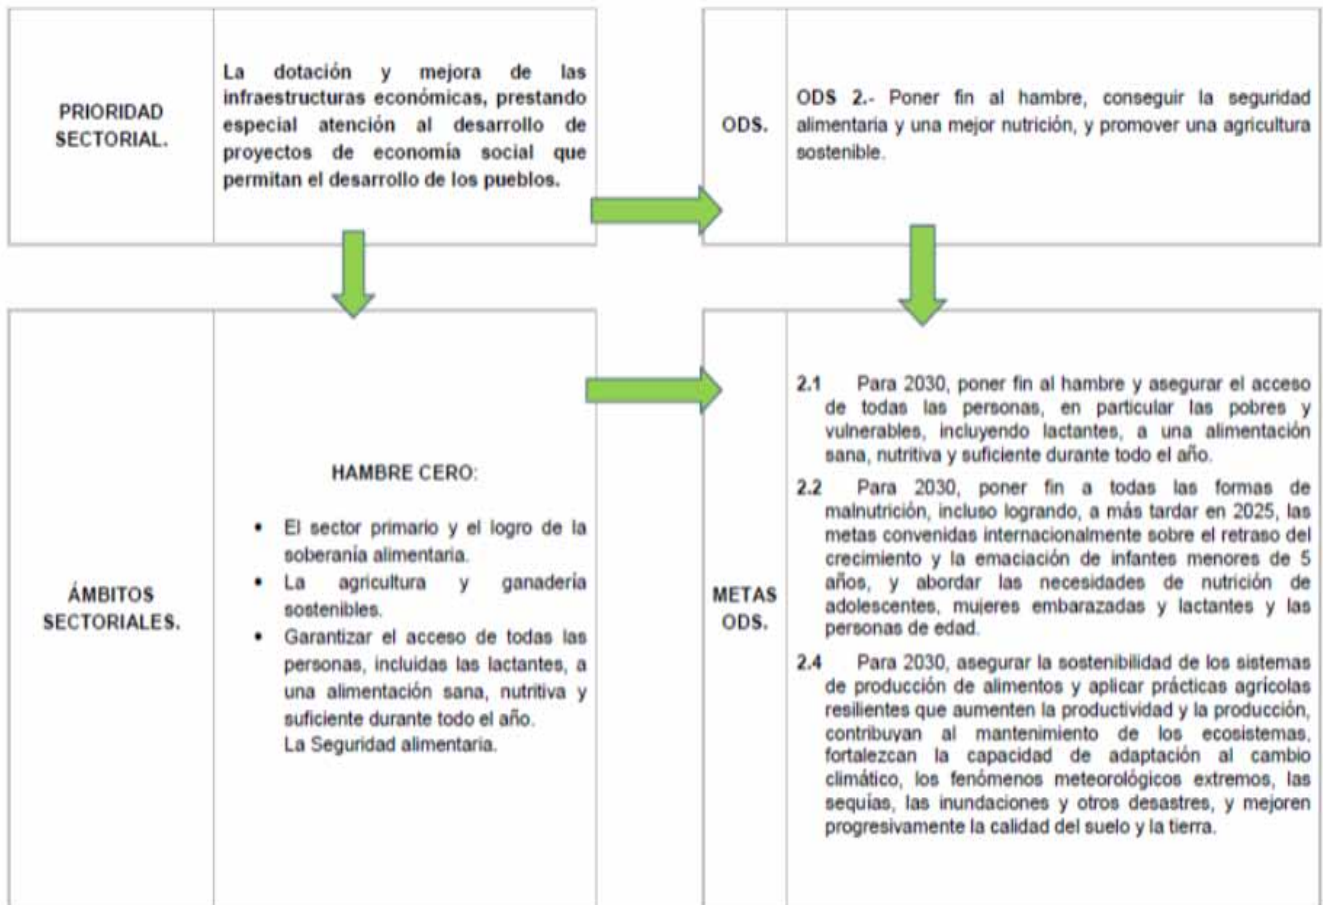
PRIORIDAD SECTORIAL.

La dotación y mejora de las infraestructuras económicas, prestando especial atención al desarrollo de proyectos de economía social que permitan el desarrollo de los pueblos.

ODS.

ODS 2.- Poner fin al hambre, conseguir la seguridad alimentaria y una mejor nutrición, y promover una agricultura sostenible.

ÁMBITOS SECTORIALES.

HAMBRE CERO:

- El sector primario y el logro de la soberanía alimentaria.
- La agricultura y ganadería sostenibles.
- Garantizar el acceso de todas las personas, incluidas las lactantes, a una alimentación sana, nutritiva y suficiente durante todo el año.
La Seguridad alimentaria.

METAS ODS.

2.1 Para 2030, poner fin al hambre y asegurar el acceso de todas las personas, en particular las pobres y vulnerables, incluyendo lactantes, a una alimentación sana, nutritiva y suficiente durante todo el año.

2.2 Para 2030, poner fin a todas las formas de malnutrición, incluso logrando, a más tardar en 2025, las metas convenidas internacionalmente sobre el retraso del crecimiento y la emaciación de infantes menores de 5 años, y abordar las necesidades de nutrición de adolescentes, mujeres embarazadas y lactantes y las personas de edad.

2.4 Para 2030, asegurar la sostenibilidad de los sistemas de producción de alimentos y aplicar prácticas agrícolas resilientes que aumenten la productividad y la producción, contribuyan al mantenimiento de los ecosistemas, fortalezcan la capacidad de adaptación al cambio climático, los fenómenos meteorológicos extremos, las sequías, las inundaciones y otros desastres, y mejoren progresivamente la calidad del suelo y la tierra.